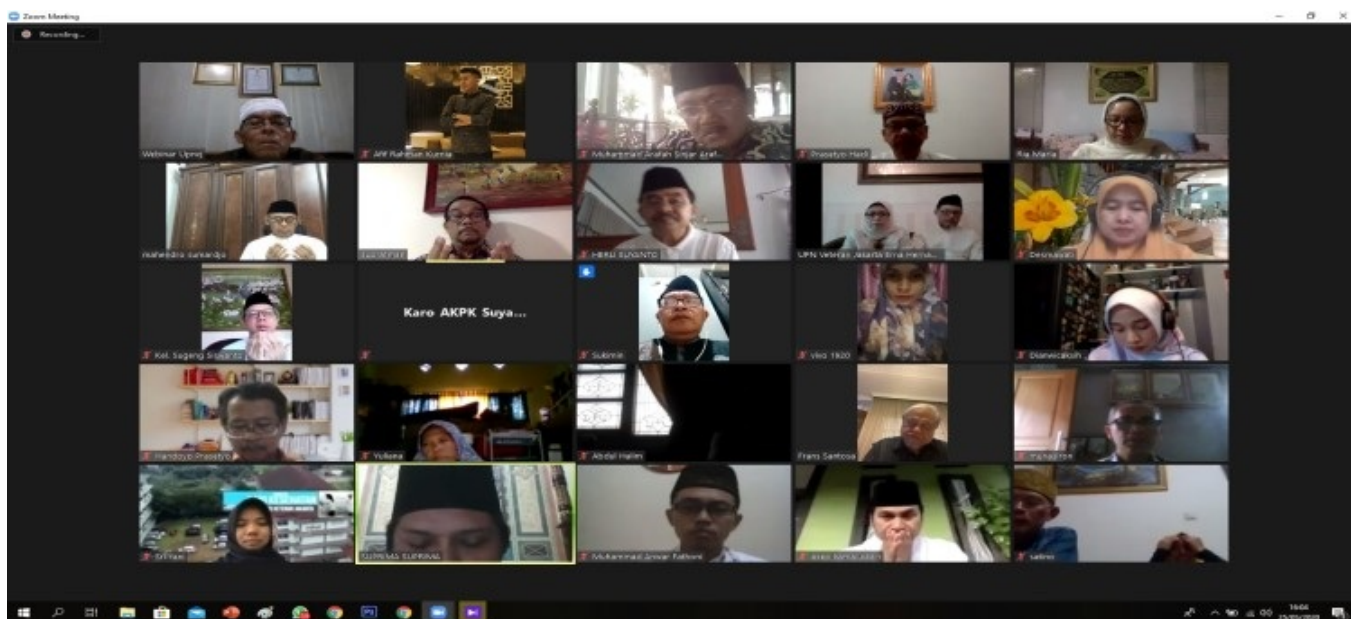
Zoom Meeting

Recording...

Webinar Upnvj

Arif Rahman Kurnia

Muhammad Arafah Sinjar Araf...

Prasetyo Hadi

Ria Maria

Mahendra sunardja

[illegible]

HERU SUYANTO

UPN Veteran Jakarta Erna Herna...

Desmawati

Kel. Sugeng Siswanto

Karo AKPK Suya...

Subimin

vivo 1920

Dianvicaksih

Handoyo Prasetyo

Yuliana

Abdul Halim

Frans Santosa

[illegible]

Sri Yani

SUPRIMA SUPRIMA

Muhammad Anwar Fathoni

Anas Samsudin

Salimi

16:04